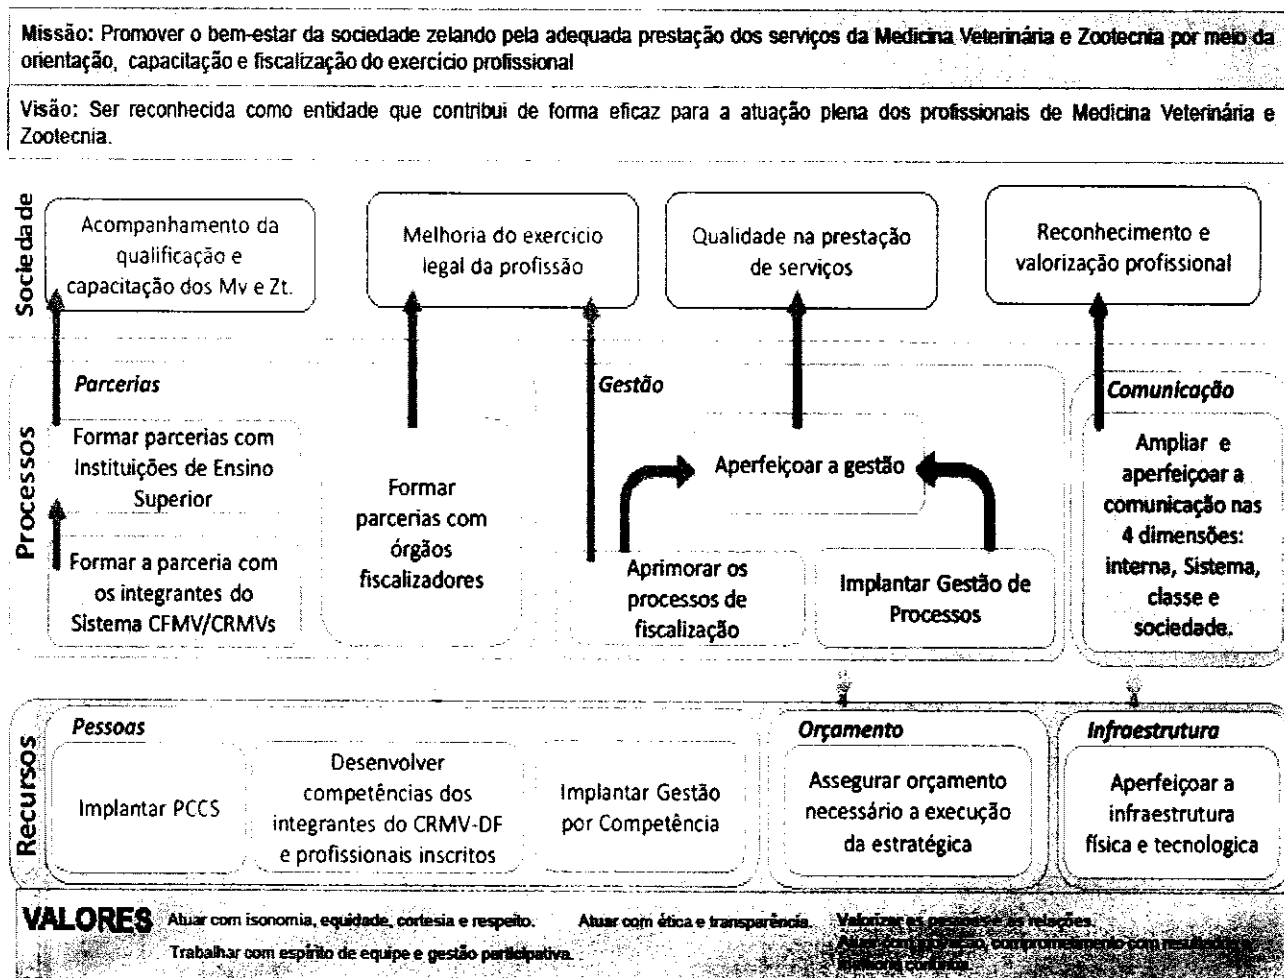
Missão: Promover o bem-estar da sociedade zelando pela adequada prestação dos serviços da Medicina Veterinária e Zootecnia por meio da orientação, capacitação e fiscalização do exercício profissional

Visão: Ser reconhecida como entidade que contribui de forma eficaz para a atuação plena dos profissionais de Medicina Veterinária e Zootecnia.

Sociedade

Acompanhamento da qualificação e capacitação dos Mv e Zt.

Melhoria do exercício legal da profissão

Qualidade na prestação de serviços

Reconhecimento e valorização profissional

Processos

Parcerias

Formar parcerias com Instituições de Ensino Superior

Formar a parceria com os integrantes do Sistema CFMV/CRMVs

Formar parcerias com órgãos fiscalizadores

Gestão

Aperfeiçoar a gestão

Aprimorar os processos de fiscalização

Implantar Gestão de Processos

Comunicação

Ampliar e aperfeiçoar a comunicação nas 4 dimensões: interna, Sistema, classe e sociedade.

Recursos

Pessoas

Implantar PCCS

Desenvolver competências dos integrantes do CRMV-DF e profissionais inscritos

Implantar Gestão por Competência

Orçamento

Assegurar orçamento necessário a execução da estratégica

Infraestrutura

Aperfeiçoar a infraestrutura física e tecnologica

VALORES Atuar com isonomia, equidade, cortesia e respeito. Atuar com ética e transparência. Valorizar as pessoas e as relações.

Trabalhar com espírito de equipe e gestão participativa. Atuar com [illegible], comprometimento com resultados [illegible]